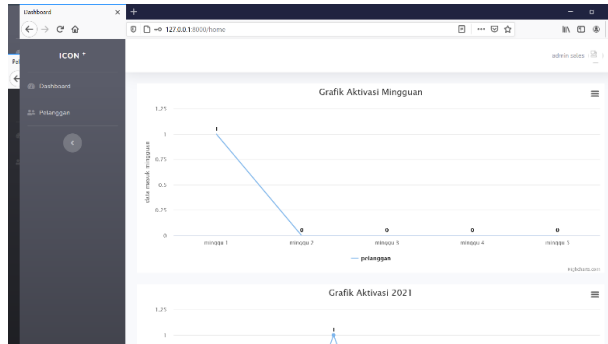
Dashboard ×
127.0.0.1:8000/home

ICON

Dashboard

Pelanggan

admin sales

Grafik Aktivasi Mingguan

1.25

1

0.75

0.5

0.25

0

data masuk mingguan

1

0

0

0

0

minggu 1

minggu 2

minggu 3

minggu 4

minggu 5

— pelanggan

Highcharts.com

Grafik Aktivasi 2021

1.25

1

1